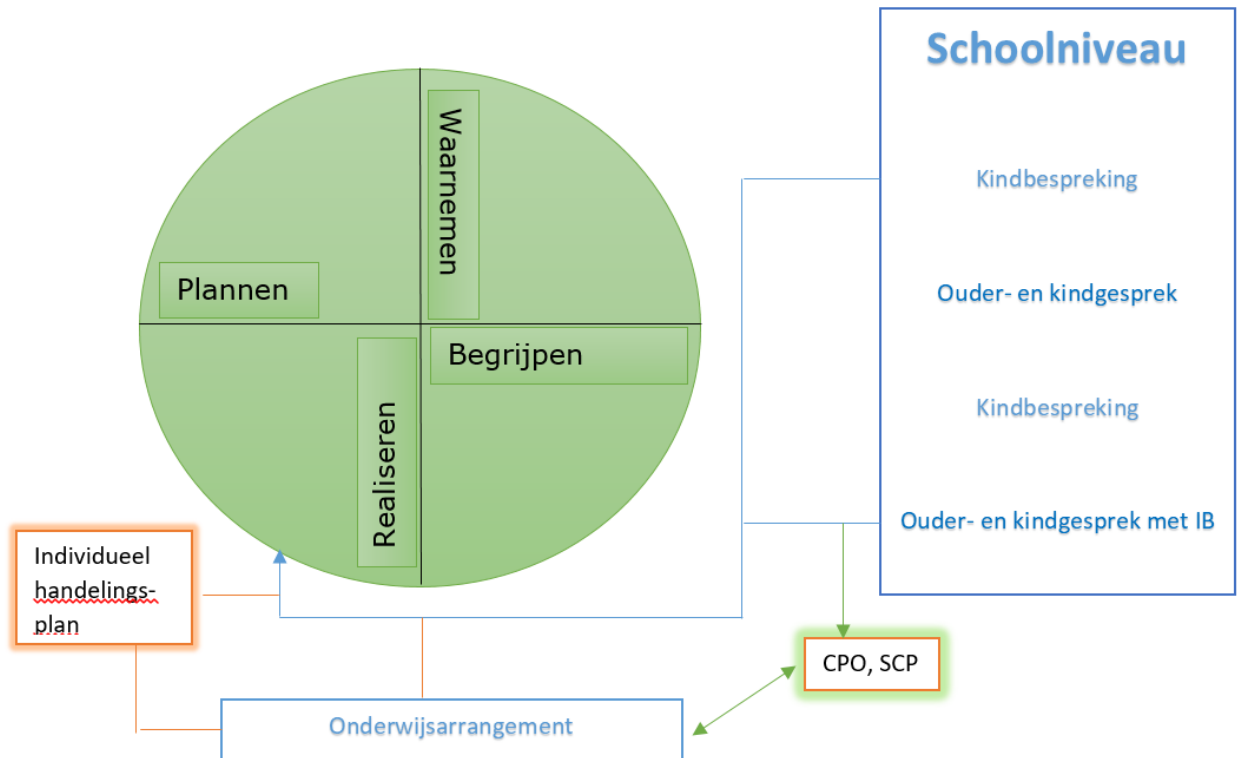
Waarnemen

Plannen

Begrijpen

Realiseren

Schoolniveau

Kindbespreking

Ouder- en kindgesprek

Kindbespreking

Ouder- en kindgesprek met IB

Individueel handelings-plan

CPO, SCP

Onderwijsarrangement